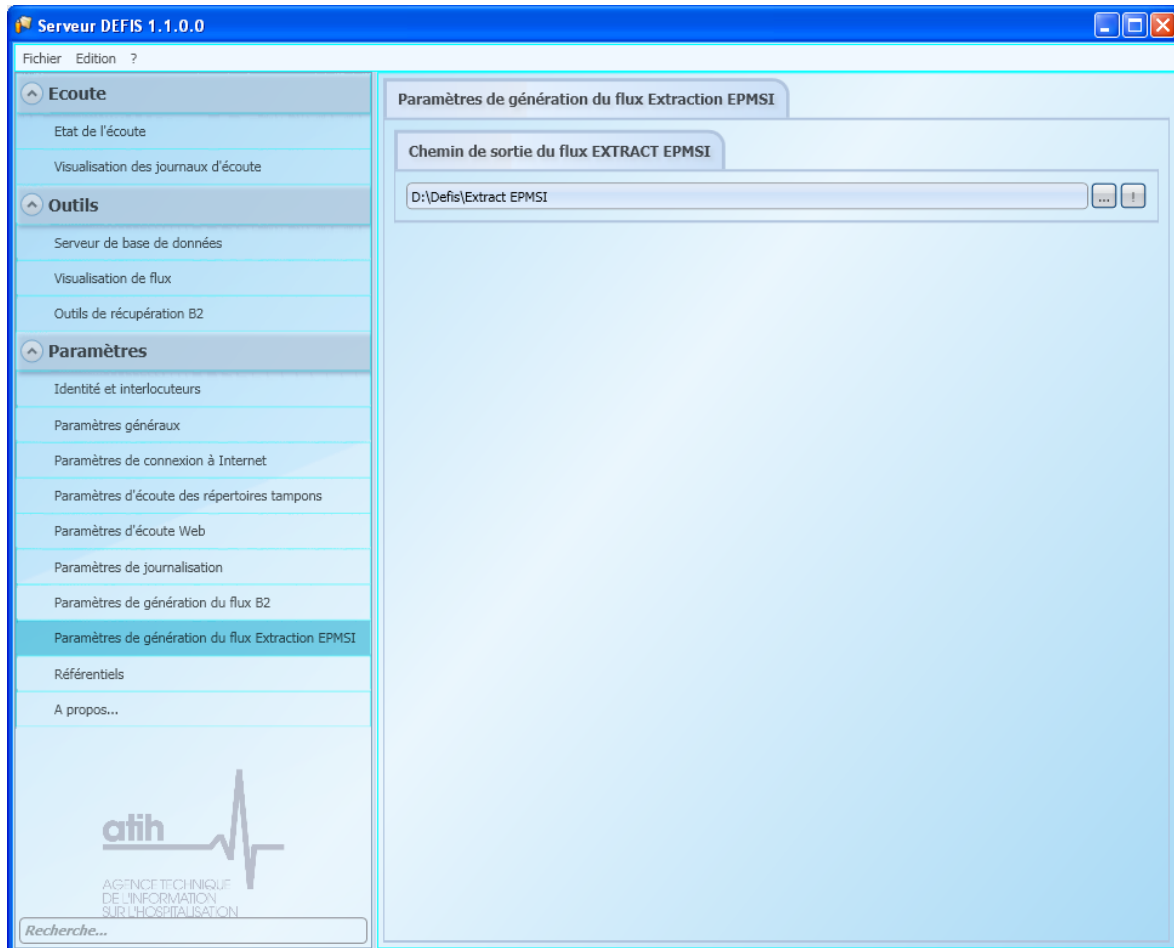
Serveur DEFIS 1.1.0.0

Fichier Edition ?

Ecoute

Etat de l'écoute

Visualisation des journaux d'écoute

Outils

Serveur de base de données

Visualisation de flux

Outils de récupération B2

Paramètres

Identité et interlocuteurs

Paramètres généraux

Paramètres de connexion à Internet

Paramètres d'écoute des répertoires tampons

Paramètres d'écoute Web

Paramètres de journalisation

Paramètres de génération du flux B2

Paramètres de génération du flux Extraction EPMSI

Référentiels

A propos...

atih

AGENCE TECHNIQUE DE L'INFORMATION SUR L'HOSPITALISATION

Recherche...

Paramètres de génération du flux Extraction EPMSI

Chemin de sortie du flux EXTRACT EPMSI

D:\Defis\Extract EPMSI

...

!